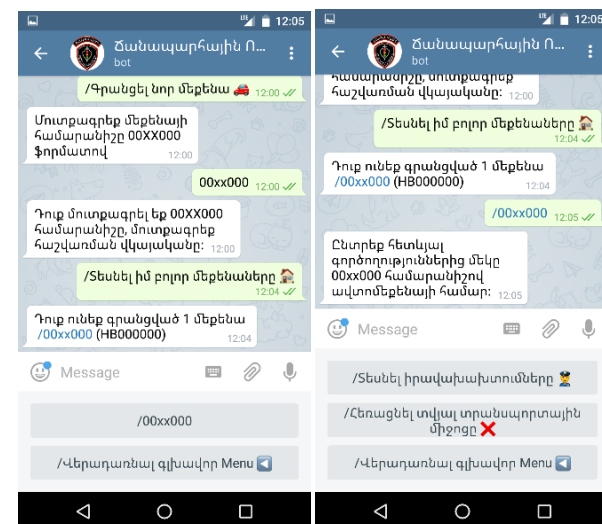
12:05

Ճանապարհային Ո...
bot

/Գրանցել նոր մեքենա 🚗 12:00

Մուտքագրեք մեքենայի համարանիշը 00XX000 ֆորմատով 12:00

00xx000 12:00

Դուք մուտքագրել եք 00XX000 համարանիշը, մուտքագրեք հաշվառման վկայականը: 12:00

/Տեսնել իմ բոլոր մեքենաները 🏠 12:04

Դուք ունեք գրանցված 1 մեքենա /00xx000 (HB000000) 12:04

Message

/00xx000

/Վերադառնալ գլխավոր Menu ◀️

12:05

Ճանապարհային Ո...
bot

համարանիշը, մուտքագրեք հաշվառման վկայականը: 12:00

/Տեսնել իմ բոլոր մեքենաները 🏠 12:04

Դուք ունեք գրանցված 1 մեքենա /00xx000 (HB000000) 12:04

/00xx000 12:05

Ընտրեք հետևյալ գործողություններից մեկը 00xx000 համարանիշով ավտոմեքենայի համար: 12:05

Message

/Տեսնել իրավախախտումները 👮

/Հեռացնել տվյալ տրանսպորտային միջոցը ❌

/Վերադառնալ գլխավոր Menu ◀️